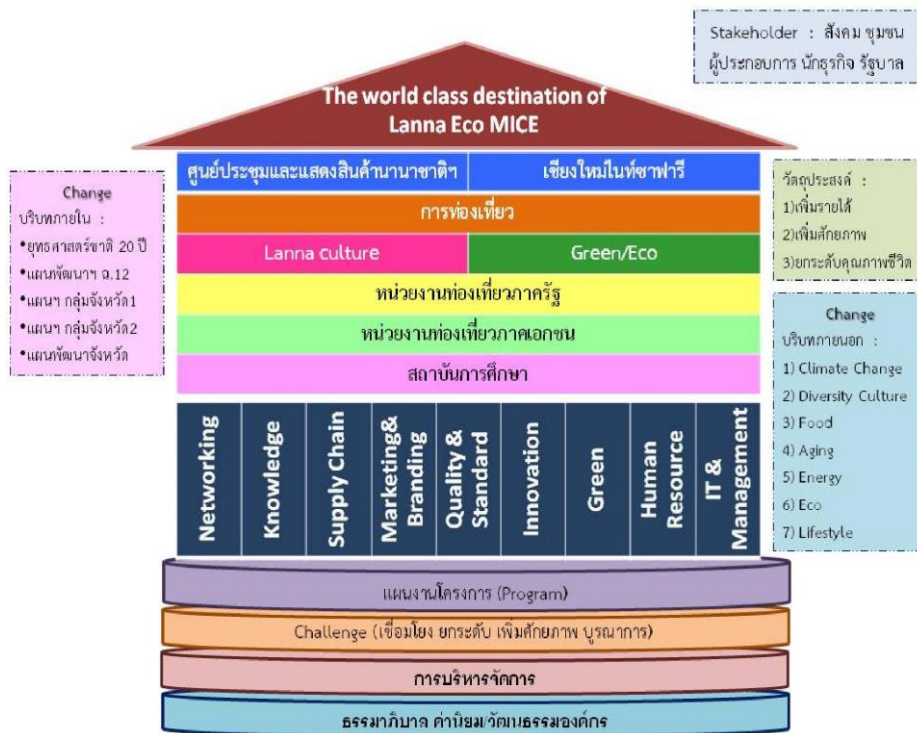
Stakeholder : สังคม ชุมชน ผู้ประกอบการ นักธุรกิจ รัฐบาล

The world class destination of Lanna Eco MICE

Change
บริบทภายใน :
•ยุทธศาสตร์ชาติ 20 ปี
•แผนพัฒนาฯ ฉ.12
•แผนฯ กลุ่มจังหวัด1
•แผนฯ กลุ่มจังหวัด2
•แผนพัฒนาจังหวัด

ศูนย์ประชุมและแสดงสินค้านานาชาติฯ

เชียงใหม่ไนท์ซาฟารี

การท่องเที่ยว

Lanna culture

Green/Eco

หน่วยงานท่องเที่ยวภาครัฐ

หน่วยงานท่องเที่ยวภาคเอกชน

สถาบันการศึกษา

วัตถุประสงค์ :
1)เพิ่มรายได้
2)เพิ่มศักยภาพ
3)ยกระดับคุณภาพชีวิต

Change
บริบทภายนอก :
1) Climate Change
2) Diversity Culture
3) Food
4) Aging
5) Energy
6) Eco
7) Lifestyle

Networking

Knowledge

Supply Chain

Marketing& Branding

Quality & Standard

Innovation

Green

Human Resource

IT & Management

แผนงานโครงการ (Program)

Challenge (เชื่อมโยง ยกระดับ เพิ่มศักยภาพ บูรณาการ)

การบริหารจัดการ

ธรรมาภิบาล ค่านิยม/วัฒนธรรมองค์กร